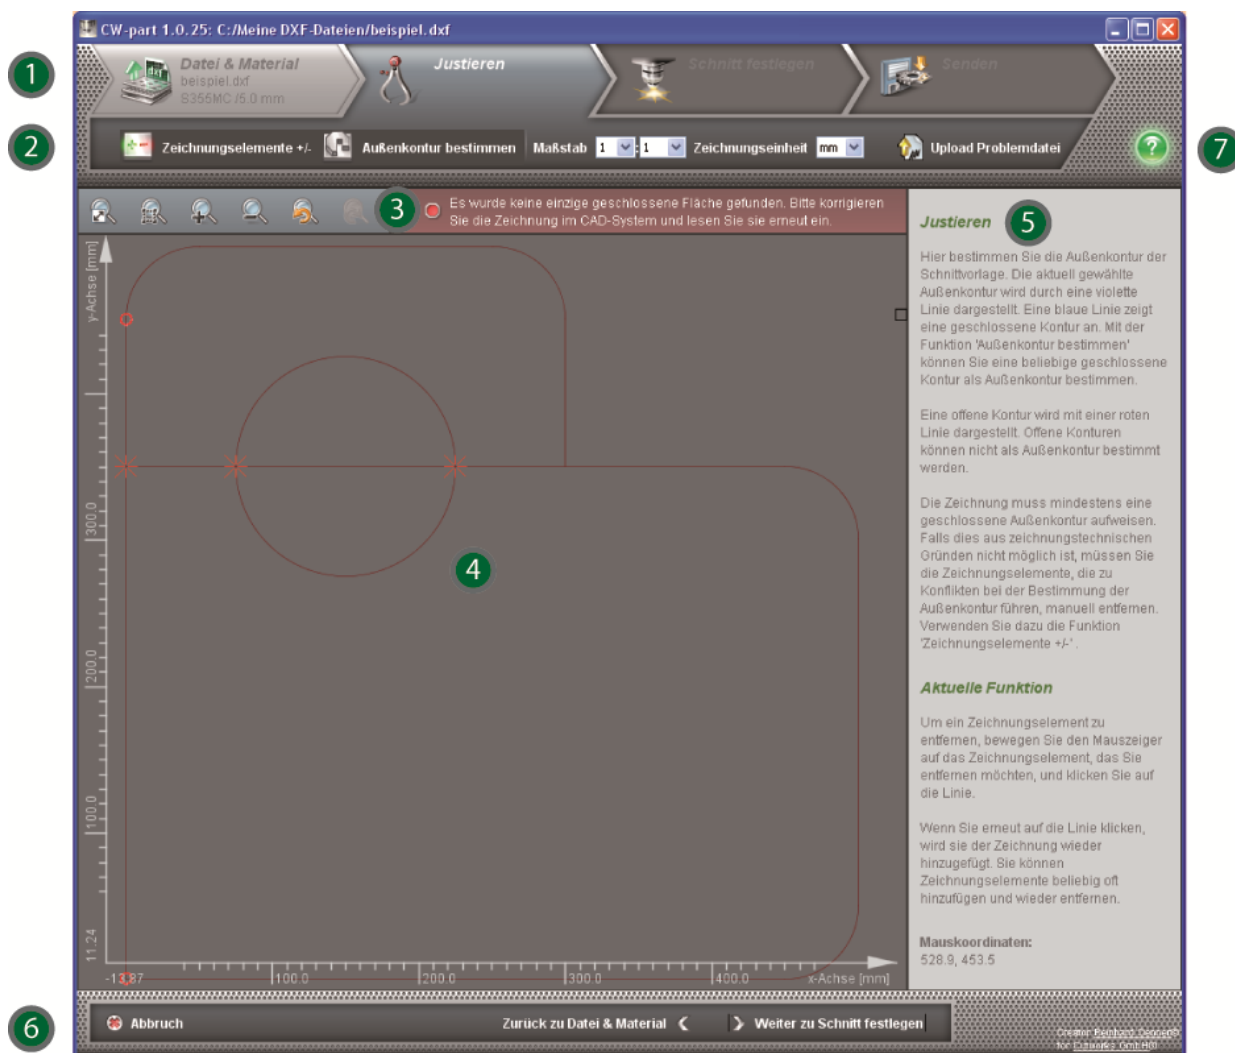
CW-part 1.0.25: C:/Meine DXF-Dateien/beispiel.dxf

1

Datei & Material
beispiel.dxf
S355MC /5.0 mm

Justieren

Schnitt festlegen

Senden

2

Zeichnungselemente +/-

Außenkontur bestimmen

Maßstab 1 : 1

Zeichnungseinheit mm

Upload Problemdatei

7

3

Es wurde keine einzige geschlossene Fläche gefunden. Bitte korrigieren Sie die Zeichnung im CAD-System und lesen Sie sie erneut ein.

y-Achse [mm]

300.0

200.0

100.0

11.24

-13.87

100.0

200.0

300.0

400.0

x-Achse [mm]

4

Justieren

5

Hier bestimmen Sie die Außenkontur der Schnittvorlage. Die aktuell gewählte Außenkontur wird durch eine violette Linie dargestellt. Eine blaue Linie zeigt eine geschlossene Kontur an. Mit der Funktion 'Außenkontur bestimmen' können Sie eine beliebige geschlossene Kontur als Außenkontur bestimmen.

Eine offene Kontur wird mit einer roten Linie dargestellt. Offene Konturen können nicht als Außenkontur bestimmt werden.

Die Zeichnung muss mindestens eine geschlossene Außenkontur aufweisen. Falls dies aus zeichnungstechnischen Gründen nicht möglich ist, müssen Sie die Zeichnungselemente, die zu Konflikten bei der Bestimmung der Außenkontur führen, manuell entfernen. Verwenden Sie dazu die Funktion 'Zeichnungselemente +/-'.

Aktuelle Funktion

Um ein Zeichnungselement zu entfernen, bewegen Sie den Mauszeiger auf das Zeichnungselement, das Sie entfernen möchten, und klicken Sie auf die Linie.

Wenn Sie erneut auf die Linie klicken, wird sie der Zeichnung wieder hinzugefügt. Sie können Zeichnungselemente beliebig oft hinzufügen und wieder entfernen.

Mauskoordinaten:
528.9, 453.5

6

Abbruch

Zurück zu Datei & Material

Weiter zu Schnitt festlegen

Creator: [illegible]
for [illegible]